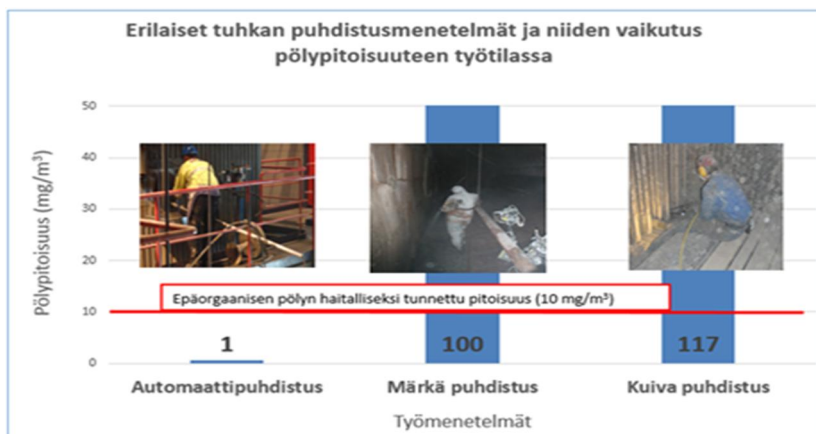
Erilaiset tuhkan puhdistusmenetelmät ja niiden vaikutus pölypitoisuuteen työtilassa

Pölypitoisuus (mg/m$^3$)

50
40
30
20
10
0

Epäorgaanisen pölyn haitalliseksi tunnettu pitoisuus (10 mg/m$^3$)

1
100
117

Automaattipuhdistus
Märkä puhdistus
Kuiva puhdistus

Työmenetelmät